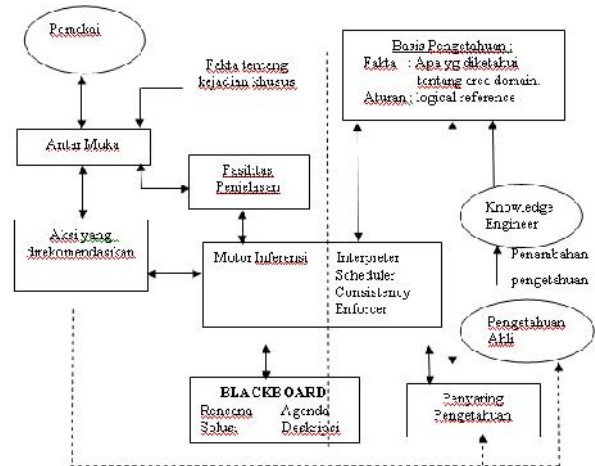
Pemakai

Fakta tentang kejadian khusus

Basis Pengetahuan :
Fakta : Apa yg diketahui tentang area domain.
Aturan : logical reference

Antar Muka

Fasilitas Penjelasan

Knowledge Engineer

Penambahan pengetahuan

Aksi yang direkomendasikan

Motor Inferensi

Interpreter
Scheduler
Consistency
Enforcer

Pengetahuan Ahli

BLACKBOARD
Rencana Agenda
Solusi Deskripsi

Penyaring Pengetahuan